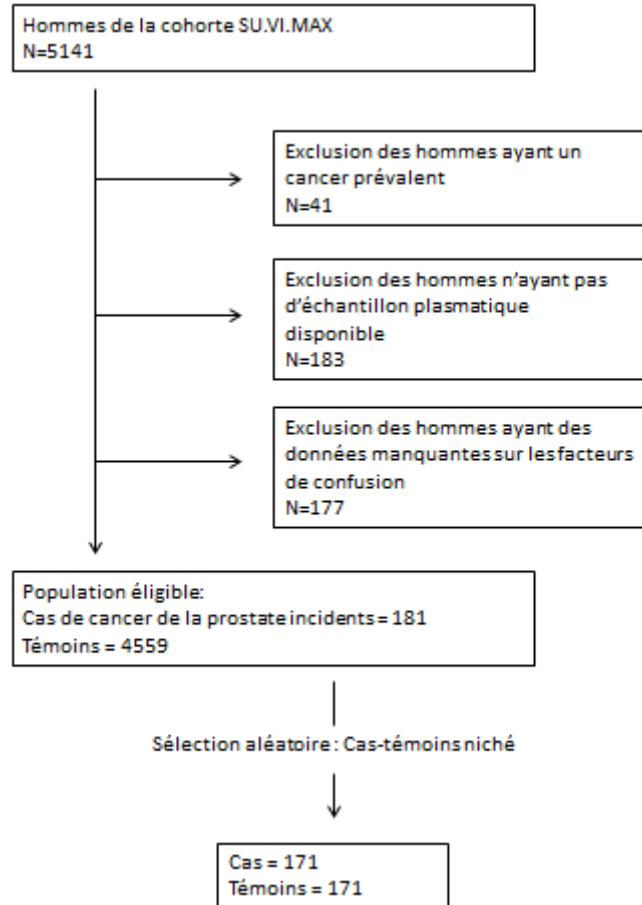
Hommes de la cohorte SU.VI.MAX
N=5141

Exclusion des hommes ayant un cancer prévalent
N=41

Exclusion des hommes n'ayant pas d'échantillon plasmatique disponible
N=183

Exclusion des hommes ayant des données manquantes sur les facteurs de confusion
N=177

Population éligible:
Cas de cancer de la prostate incidents = 181
Témoins = 4559

Sélection aléatoire : Cas-témoins niché

Cas = 171
Témoins = 171